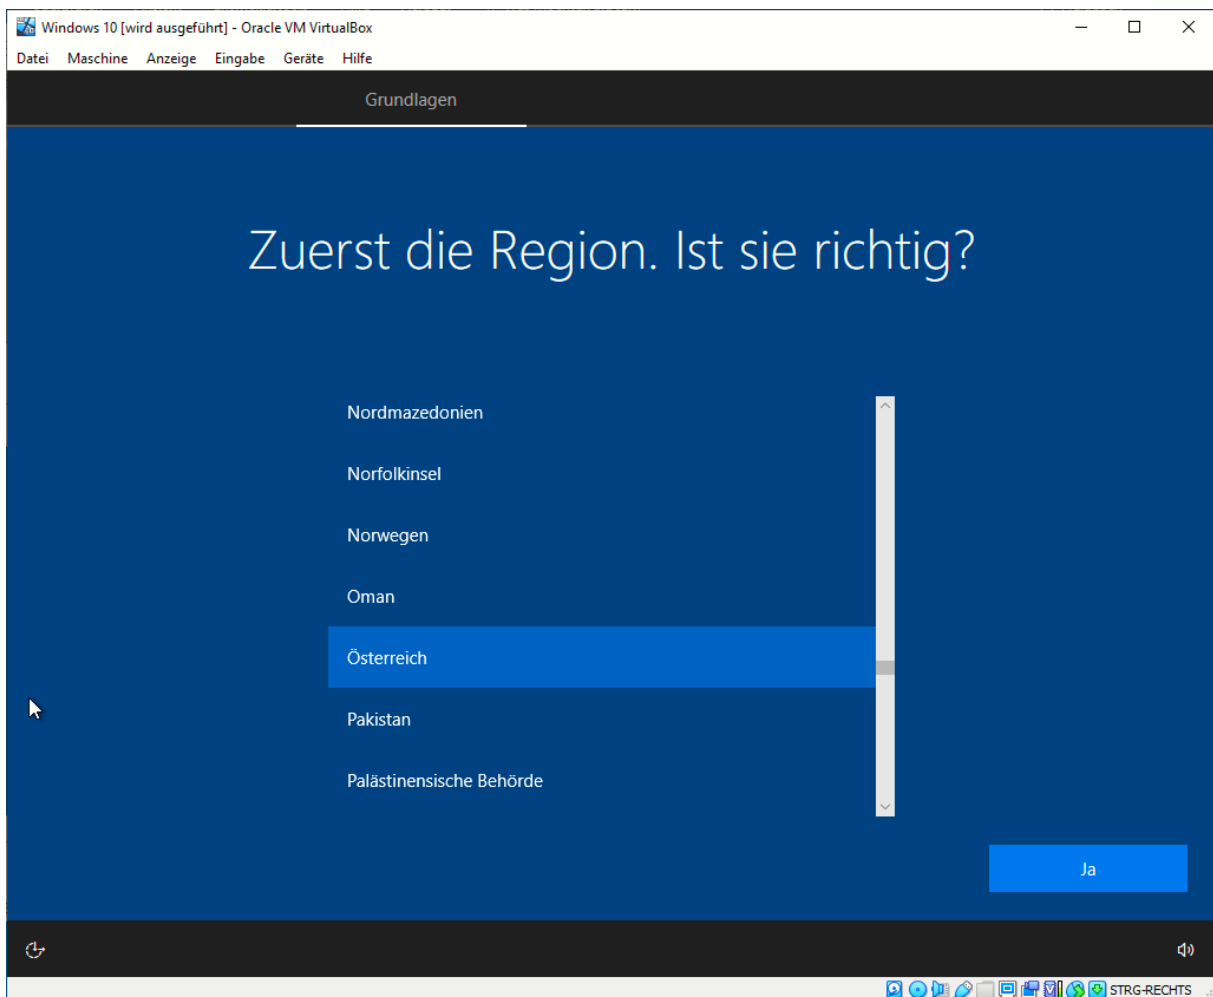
Windows 10 [wird ausgeführt] - Oracle VM VirtualBox

Datei Maschine Anzeige Eingabe Geräte Hilfe

Grundlagen

Zuerst die Region. Ist sie richtig?

Nordmazedonien

Norfolkinsel

Norwegen

Oman

Österreich

Pakistan

Palästinensische Behörde

Ja

STRG-RECHTS